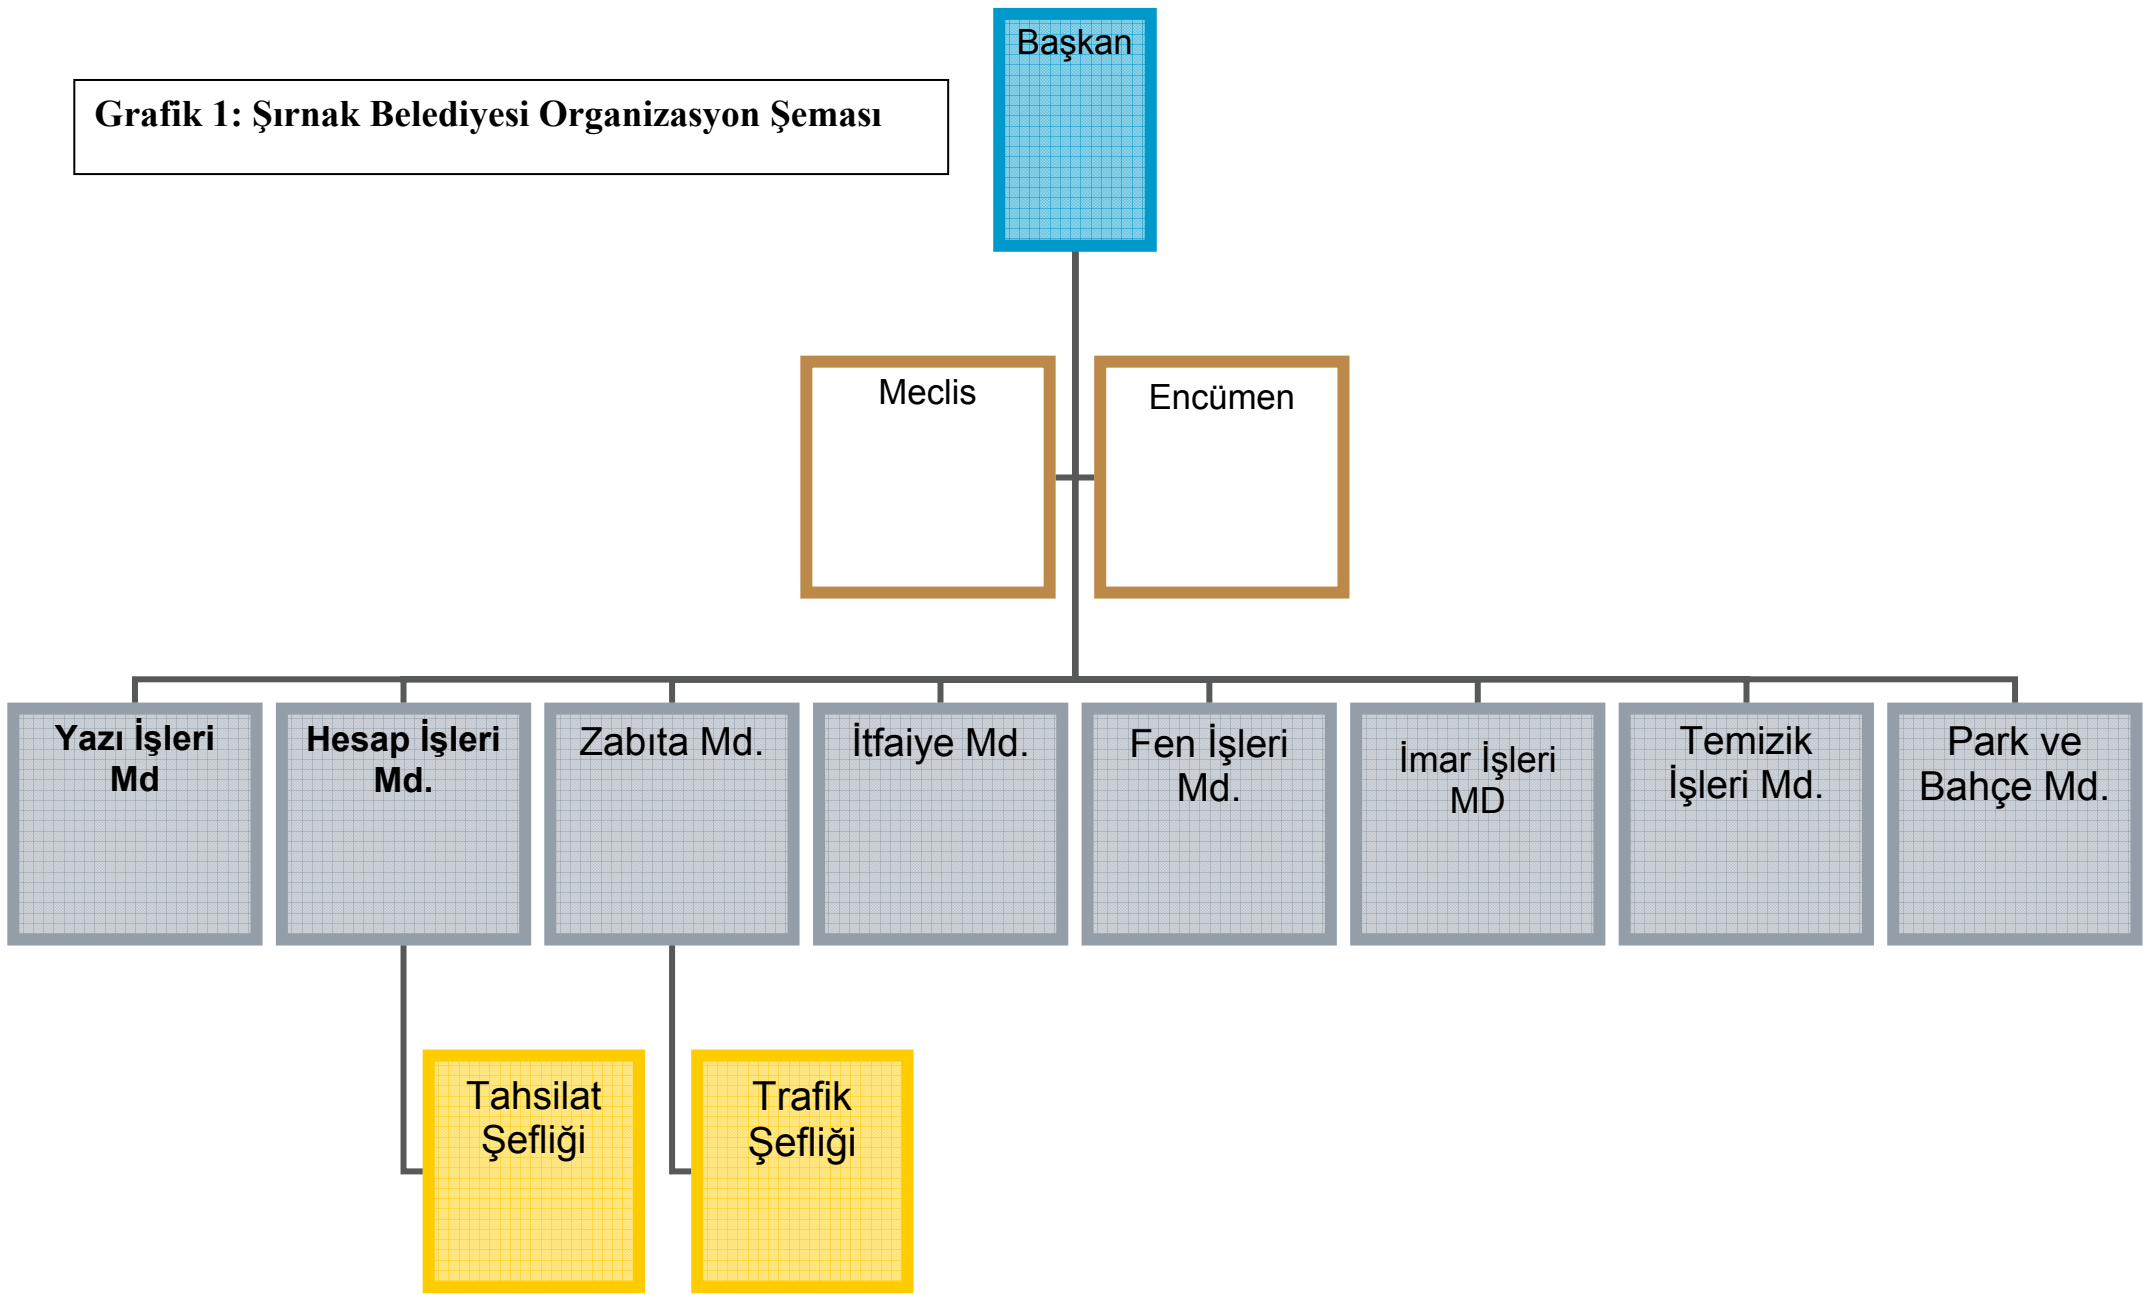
Grafik 1: Şırnak Belediyesi Organizasyon Şeması

Başkan

Meclis

Encümen

Yazı İşleri Md

Hesap İşleri Md.

Zabıta Md.

İtfaiye Md.

Fen İşleri Md.

İmar İşleri MD

Temizik İşleri Md.

Park ve Bahçe Md.

Tahsilat Şefliği

Trafik Şefliği